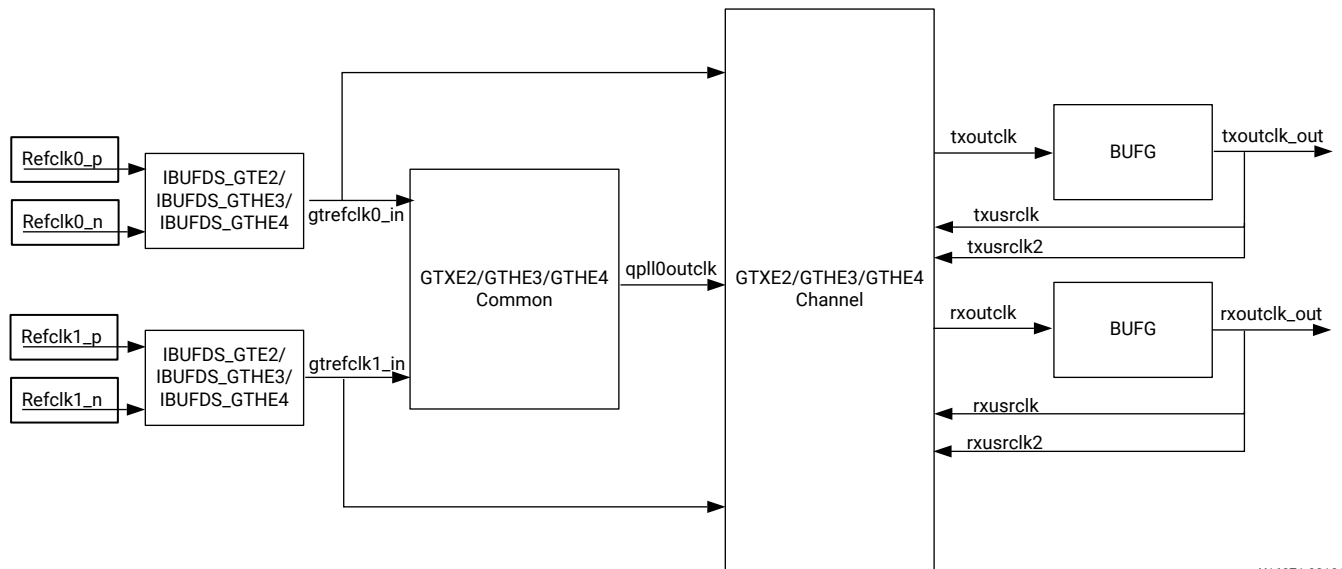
Refclk0_p

Refclk0_n

IBUFDS_GTE2/
IBUFDS_GTHE3/
IBUFDS_GTHE4

gtrefclk0_in

Refclk1_p

Refclk1_n

IBUFDS_GTE2/
IBUFDS_GTHE3/
IBUFDS_GTHE4

gtrefclk1_in

GTXE2/GTHE3/GTHE4
Common

qpll0outclk

GTXE2/GTHE3/GTHE4
Channel

txoutclk

BUFG

txoutclk_out

txusrclk

txusrclk2

rxoutclk

BUFG

rxoutclk_out

rxusrclk

rxusrclk2

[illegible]